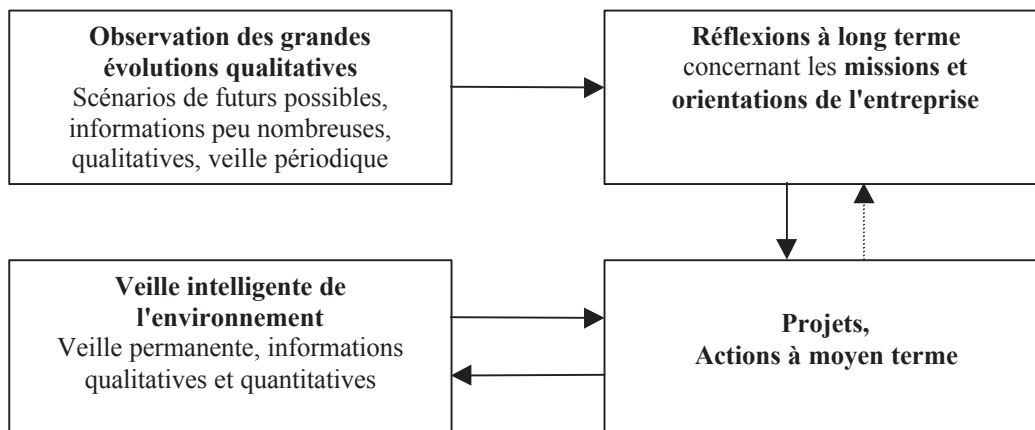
**Observation des grandes évolutions qualitatives**
Scénarios de futurs possibles, informations peu nombreuses, qualitatives, veille périodique

**Réflexions à long terme** concernant les **missions et orientations de l'entreprise**

**Veille intelligente de l'environnement**
Veille permanente, informations qualitatives et quantitatives

**Projets,
Actions à moyen terme**